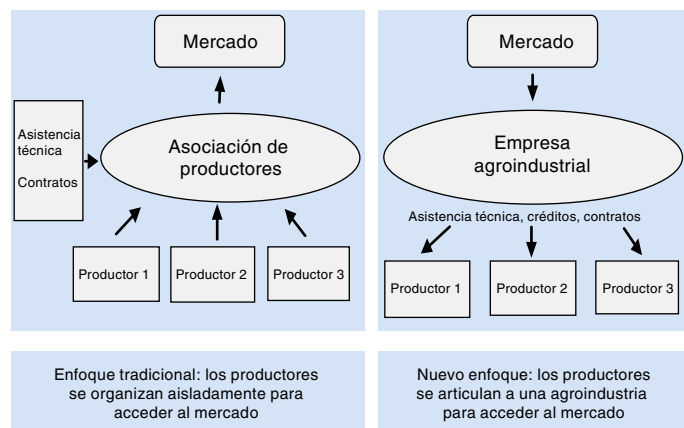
Mercado

Asistencia técnica

Contratos

Asociación de productores

Productor 1

Productor 2

Productor 3

Mercado

Empresa agroindustrial

Asistencia técnica, créditos, contratos

Productor 1

Productor 2

Productor 3

Enfoque tradicional: los productores se organizan aisladamente para acceder al mercado

Nuevo enfoque: los productores se articulan a una agroindustria para acceder al mercado